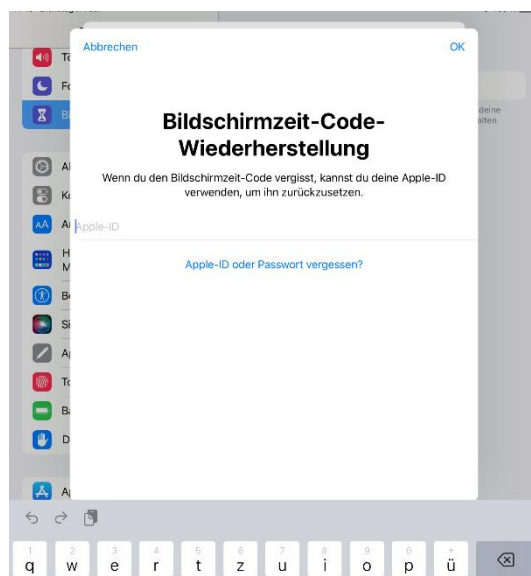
Abbrechen

OK

Bildschirmzeit-Code-Wiederherstellung

Wenn du den Bildschirmzeit-Code vergisst, kannst du deine Apple-ID verwenden, um ihn zurückzusetzen.

Apple-ID

Apple-ID oder Passwort vergessen?

To
Fo
Bi
Al
Ko
A
H
M
Be
Si
A
To
Ba
D
A

deine
alten

1 q
2 w
3 e
4 r
5 t
6 z
7 u
8 i
9 o
0 p
+ ü